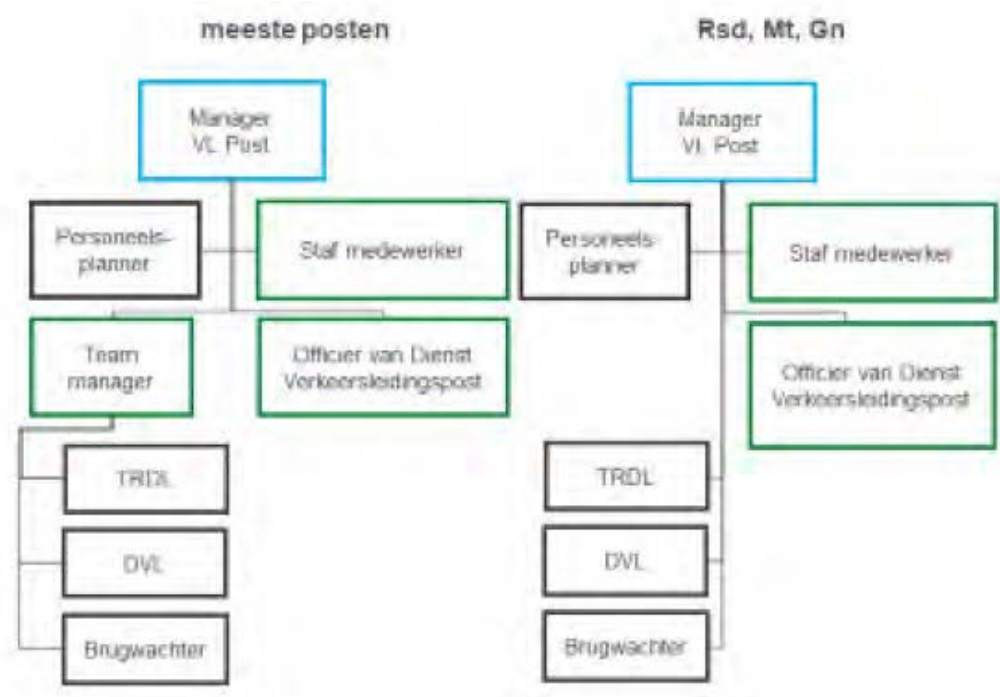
meeste posten

Manager VL Post

Personeels-planner

Staf medewerker

Team manager

Officier van Dienst Verkeersleidingspost

TRDL

DVL

Brugwachter

Rsd, Mt, Gn

Manager VL Post

Personeels-planner

Staf medewerker

Officier van Dienst Verkeersleidingspost

TRDL

DVL

Brugwachter